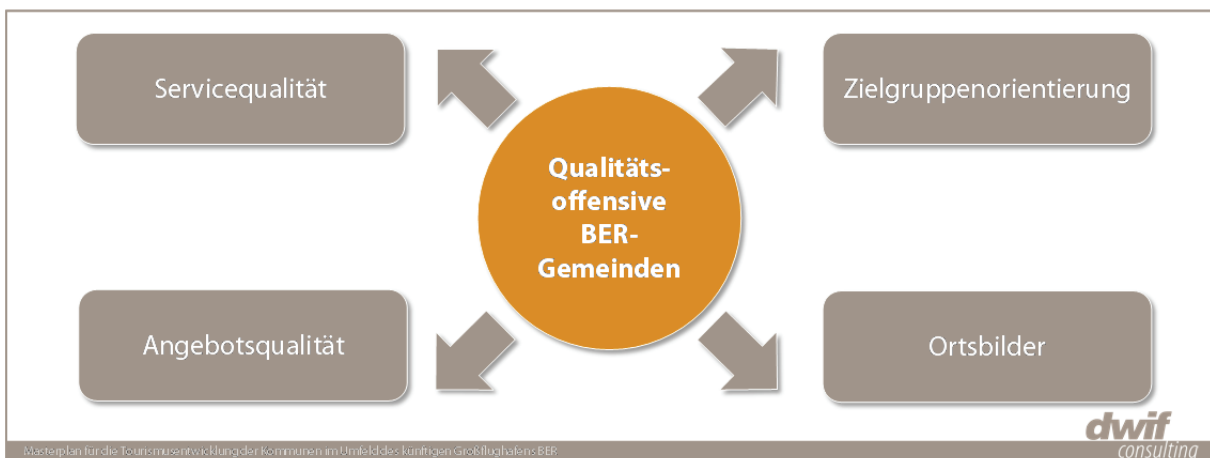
Servicequalität

Zielgruppenorientierung

Qualitätsoffensive BER-Gemeinden

Angebotsqualität

Ortsbilder

dwif consulting

Masterplan für die Tourismusentwicklung der Kommunen im Umfeld des künftigen Großflughafens BER